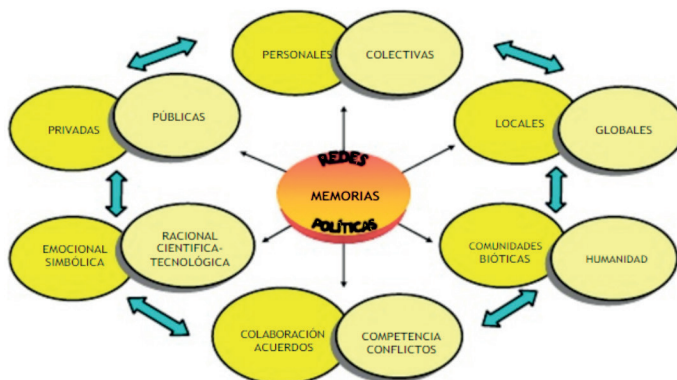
PERSONALES
COLECTIVAS

PRIVADAS
PÚBLICAS

LOCALES
GLOBALES

REDES
MEMORIAS
POLÍTICAS

EMOCIONAL SIMBÓLICA
RACIONAL CIENTIFICA-TECNOLÓGICA

COMUNIDADES BIÓTICAS
HUMANIDAD

COLABORACIÓN ACUERDOS
COMPETENCIA CONFLICTOS